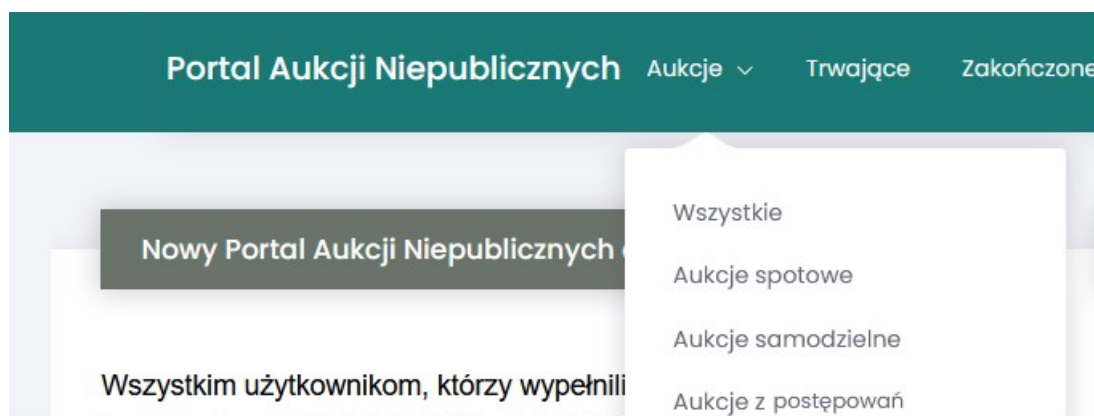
Portal Aukcji Niepublicznych Aukcje ⌄ Trwające Zakończone

Wszystkie

Aukcje spotowe

Aukcje samodzielne

Aukcje z postępowań

Nowy Portal Aukcji Niepublicznych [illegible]

Wszystkim użytkownikom, którzy wypełnili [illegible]